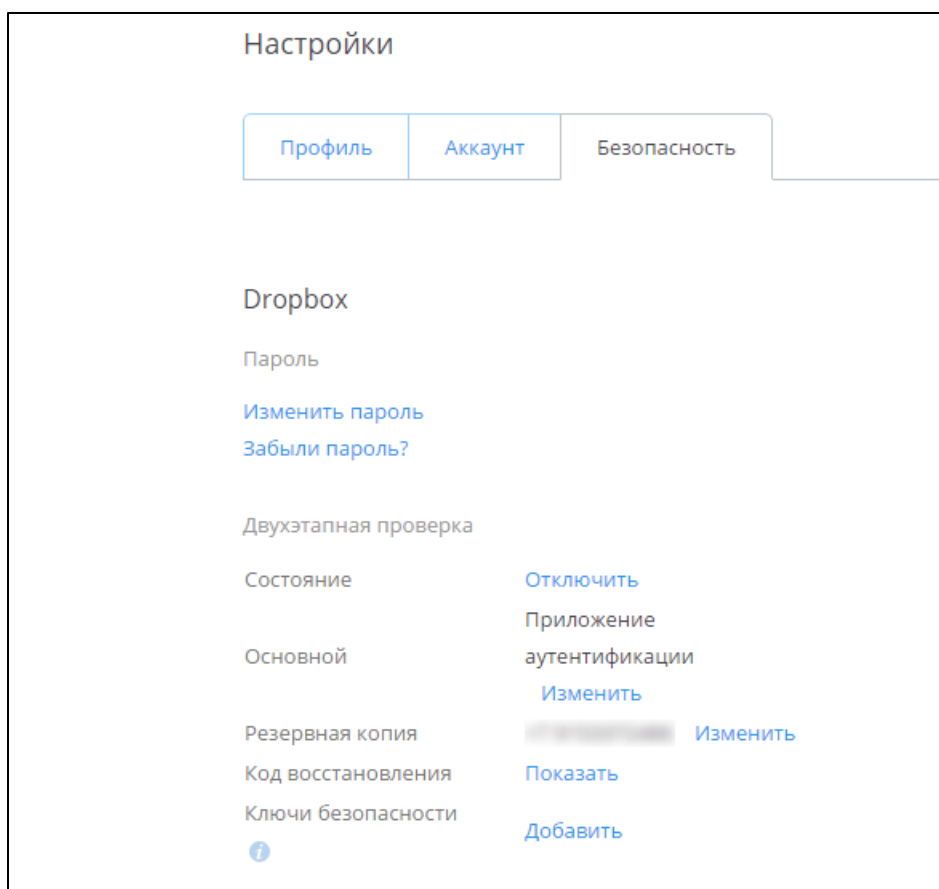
Настройки

Профиль Аккаунт Безопасность

Dropbox

Пароль

Изменить пароль
Забыли пароль?

Двухэтапная проверка

Состояние Отключить

Основной Приложение аутентификации Изменить

Резервная копия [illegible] Изменить

Код восстановления Показать

Ключи безопасности Добавить